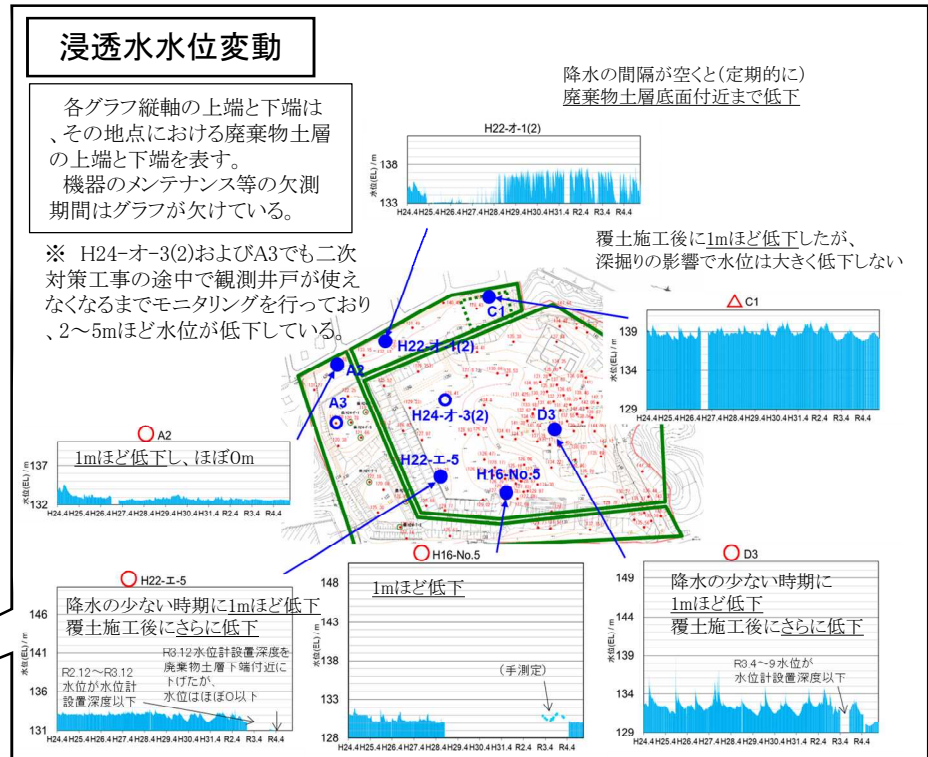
浸透水水位変動

各グラフ縦軸の上端と下端は、その地点における廃棄物土層の上端と下端を表す。
機器のメンテナンス等の欠測期間はグラフが欠けている。

※ H24-オ-3(2)およびA3でも二次対策工事の途中で観測井戸が使えなくなるまでモニタリングを行っており、2～5mほど水位が低下している。

降水の間隔が空くと(定期的に)
廃棄物土層底面付近まで低下

H22-オ-1(2)
水位(EL) / m
138
133
H24.4 H25.4 H26.4 H27.4 H28.4 H29.4 H30.4 H31.4 R2.4 R3.4 R4.4

覆土施工後に1mほど低下したが、深掘りの影響で水位は大きく低下しない

△ C1
水位(EL) / m
139
134
129
H24.4 H25.4 H26.4 H27.4 H28.4 H29.4 H30.4 H31.4 R2.4 R3.4 R4.4

C1
H22-オ-1(2)
A2
A3
H24-オ-3(2)
D3
H22-エ-5
H16-No.5

○ A2
水位(EL) / m
137
132
1mほど低下し、ほぼ0m
H24.4 H25.4 H26.4 H27.4 H28.4 H29.4 H30.4 H31.4 R2.4 R3.4 R4.4

○ H22-エ-5
水位(EL) / m
146
141
136
131
降水の少ない時期に1mほど低下
覆土施工後にさらに低下
R2.12～R3.12
水位が水位計設置深度以下
R3.12水位計設置深度を廃棄物土層下端付近に下げたが、水位はほぼ0以下
H24.4 H25.4 H26.4 H27.4 H28.4 H29.4 H30.4 H31.4 R2.4 R3.4 R4.4

○ H16-No.5
水位(EL) / m
148
143
138
133
128
1mほど低下
(手測定)
H24.4 H25.4 H26.4 H27.4 H28.4 H29.4 H30.4 H31.4 R2.4 R3.4 R4.4

○ D3
水位(EL) / m
149
144
139
134
129
降水の少ない時期に
1mほど低下
覆土施工後にさらに低下
R3.4～9水位が
水位計設置深度以下
H24.4 H25.4 H26.4 H27.4 H28.4 H29.4 H30.4 H31.4 R2.4 R3.4 R4.4